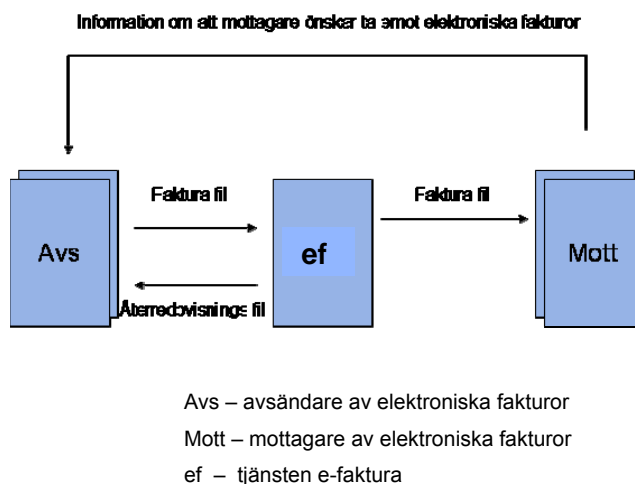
Information om att mottagare önskar ta emot elektroniska fakturor

Faktura fil

Faktura fil

Avs

ef

Mott

Återredovisnings fil

Avs – avsändare av elektroniska fakturor
Mott – mottagare av elektroniska fakturor
ef – tjänsten e-faktura